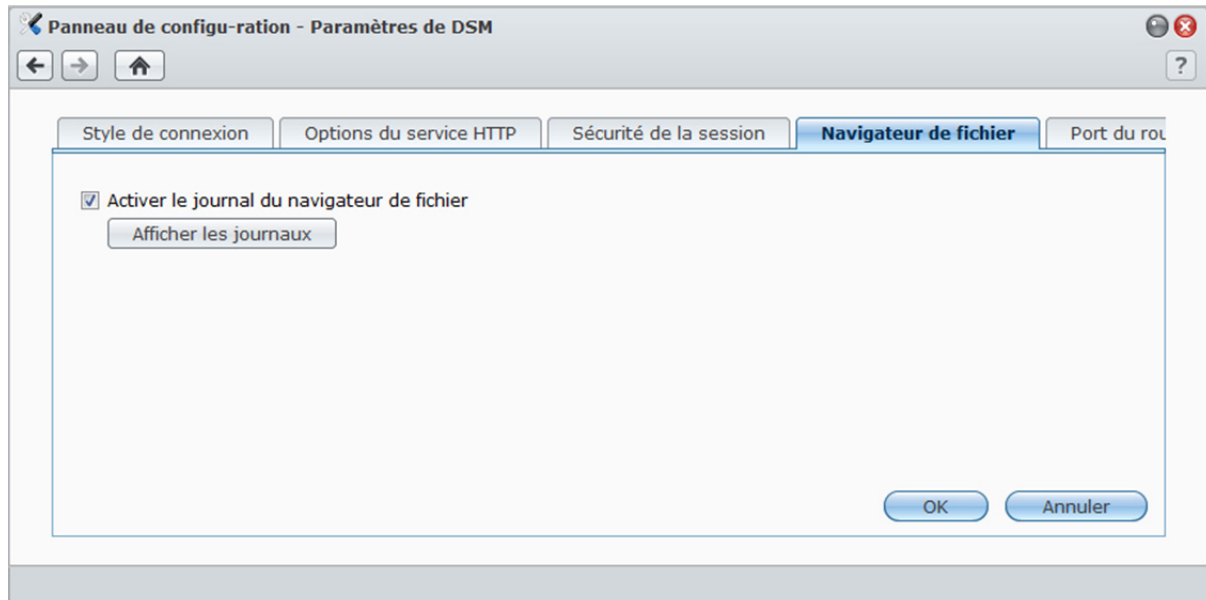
Panneau de configu-ration - Paramètres de DSM

?

Style de connexion | Options du service HTTP | Sécurité de la session | Navigateur de fichier | Port du rou

Activer le journal du navigateur de fichier

Afficher les journaux

OK

Annuler